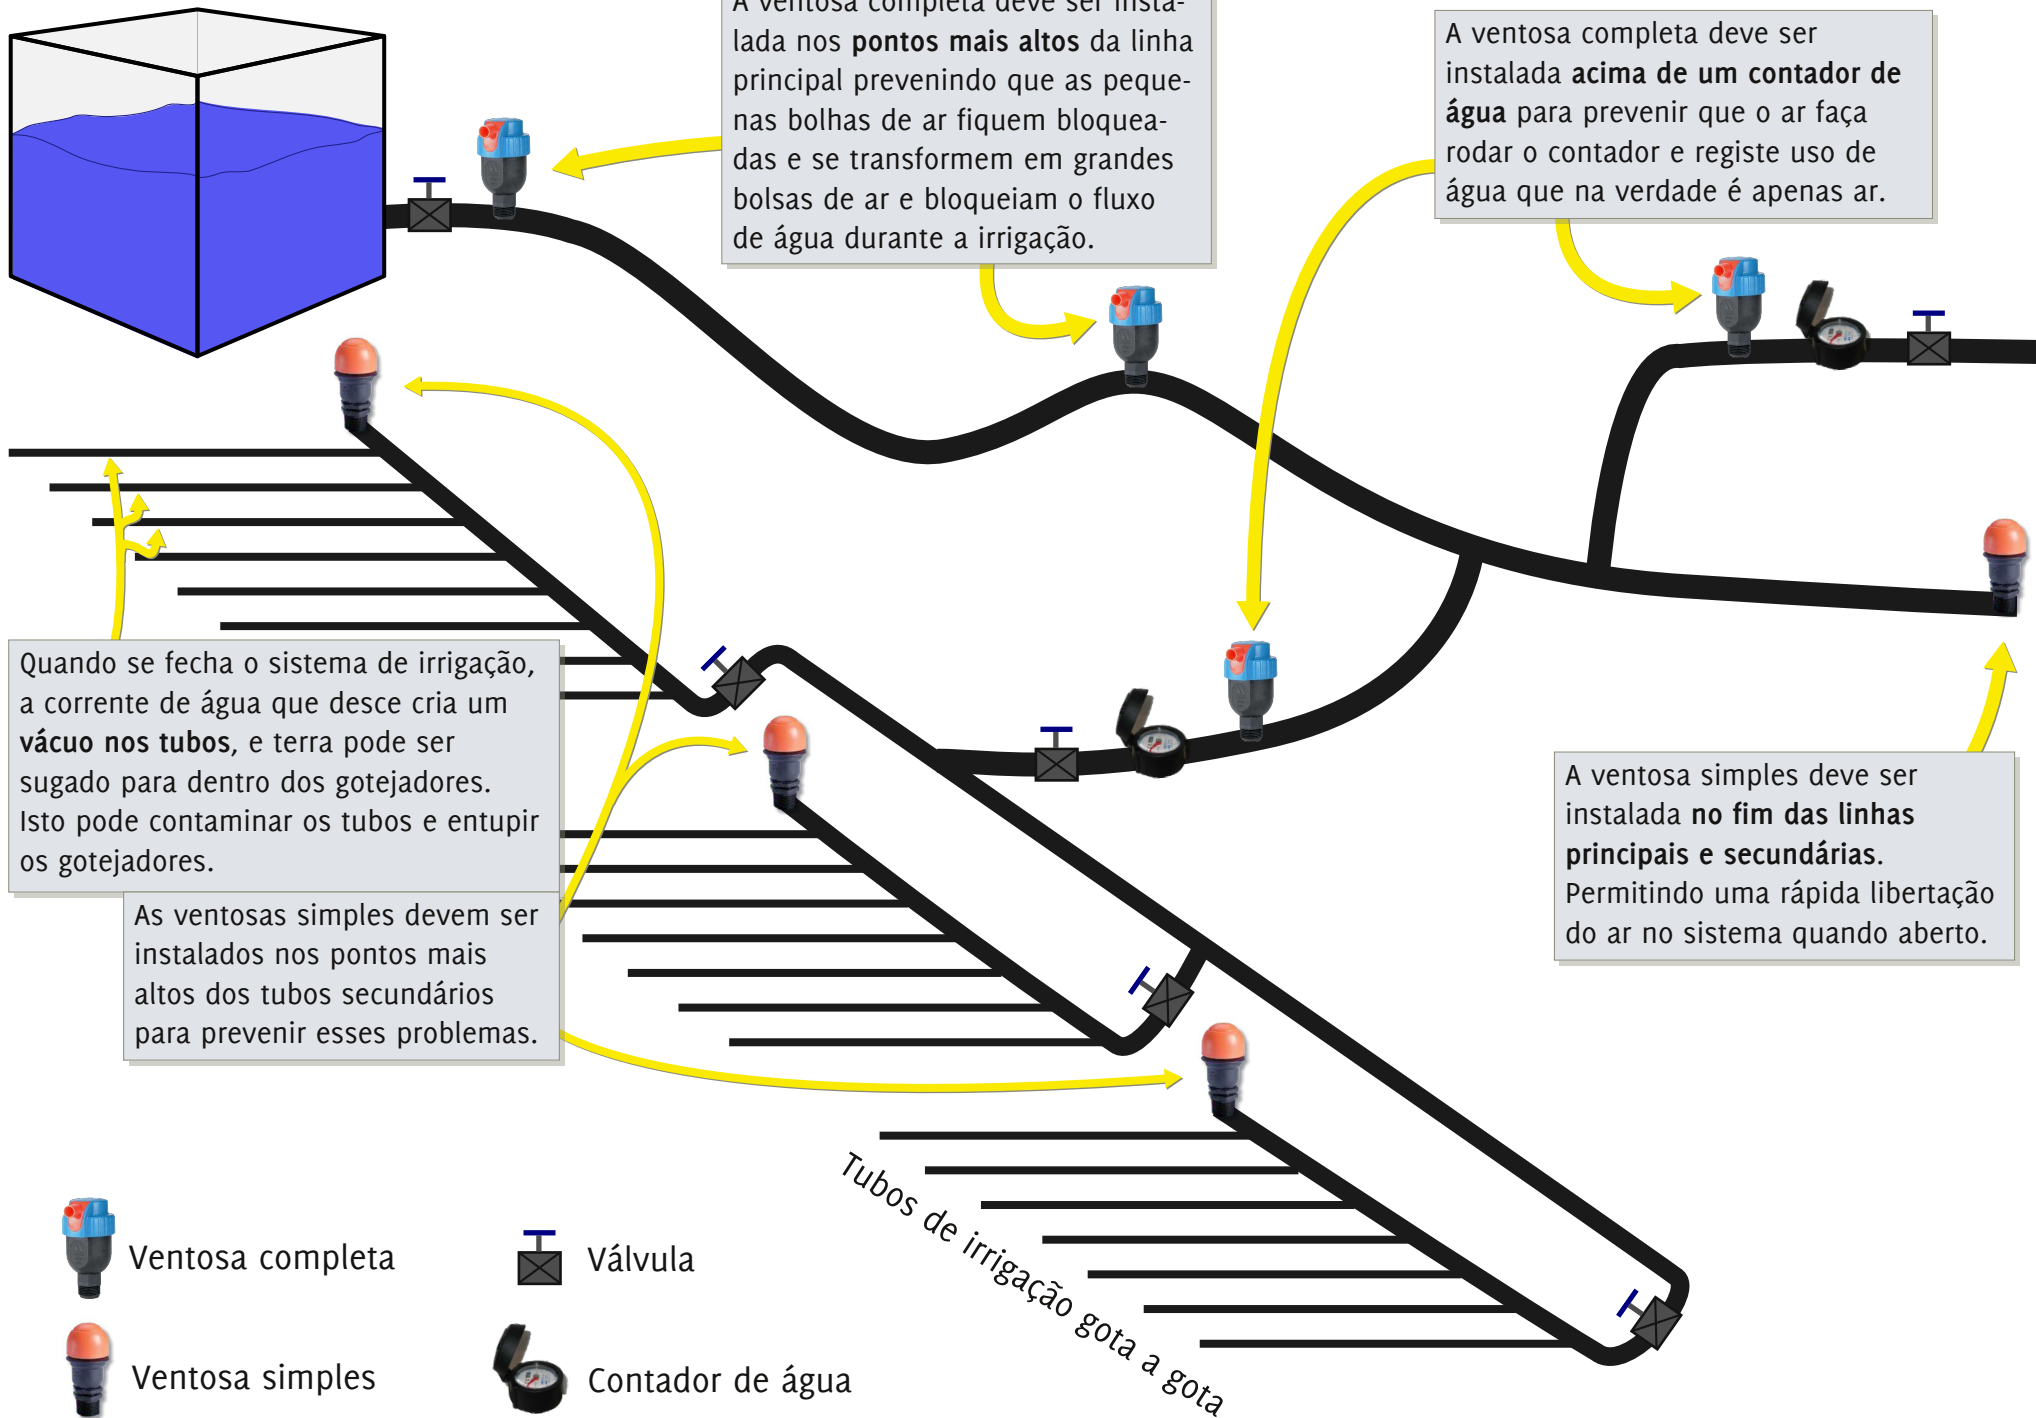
A ventosa completa deve ser instalada nos **pontos mais altos** da linha principal prevenindo que as pequenas bolhas de ar fiquem bloqueadas e se transformem em grandes bolsas de ar e bloqueiam o fluxo de água durante a irrigação.

A ventosa completa deve ser instalada **acima de um contador de água** para prevenir que o ar faça rodar o contador e registe uso de água que na verdade é apenas ar.

Quando se fecha o sistema de irrigação, a corrente de água que desce cria um **vácuo nos tubos**, e terra pode ser sugado para dentro dos gotejadores. Isto pode contaminar os tubos e entupir os gotejadores.

As ventosas simples devem ser instalados nos pontos mais altos dos tubos secundários para prevenir esses problemas.

A ventosa simples deve ser instalada **no fim das linhas principais e secundárias.** Permitindo uma rápida libertação do ar no sistema quando aberto.

Tubos de irrigação gota a gota

Ventosa completa

Válvula

Ventosa simples

Contador de água